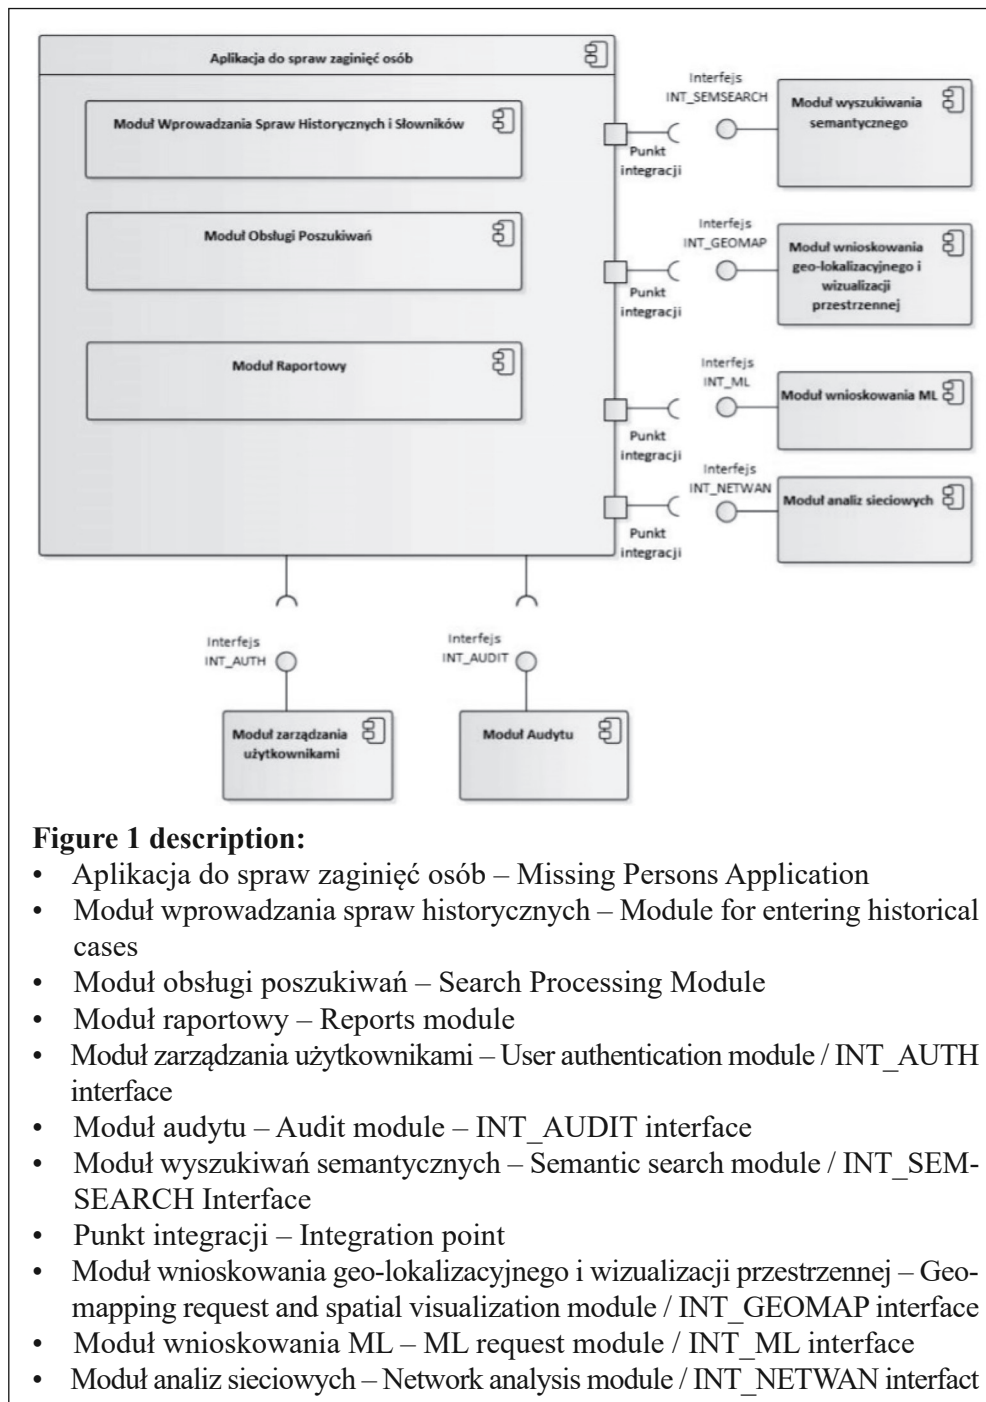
Aplikacja do spraw zaginięć osób

Moduł Wprowadzania Spraw Historycznych i Słowników

Moduł Obsługi Poszukiwań

Moduł Raportowy

Interfejs INT_SEMSEARCH

Punkt integracji

Moduł wyszukiwania semantycznego

Interfejs INT_GEOMAP

Punkt integracji

Moduł wnioskowania geo-lokalizacyjnego i wizualizacji przestrzennej

Interfejs INT_ML

Punkt integracji

Moduł wnioskowania ML

Interfejs INT_NETWAN

Punkt integracji

Moduł analiz sieciowych

Interfejs INT_AUTH

Moduł zarządzania użytkownikami

Interfejs INT_AUDIT

Moduł Audytu

**Figure 1 description:**
• Aplikacja do spraw zaginięć osób – Missing Persons Application
• Moduł wprowadzania spraw historycznych – Module for entering historical cases
• Moduł obsługi poszukiwań – Search Processing Module
• Moduł raportowy – Reports module
• Moduł zarządzania użytkownikami – User authentication module / INT_AUTH interface
• Moduł audytu – Audit module – INT_AUDIT interface
• Moduł wyszukiwań semantycznych – Semantic search module / INT_SEMSEARCH Interface
• Punkt integracji – Integration point
• Moduł wnioskowania geo-lokalizacyjnego i wizualizacji przestrzennej – Geomapping request and spatial visualization module / INT_GEOMAP interface
• Moduł wnioskowania ML – ML request module / INT_ML interface
• Moduł analiz sieciowych – Network analysis module / INT_NETWAN interfact